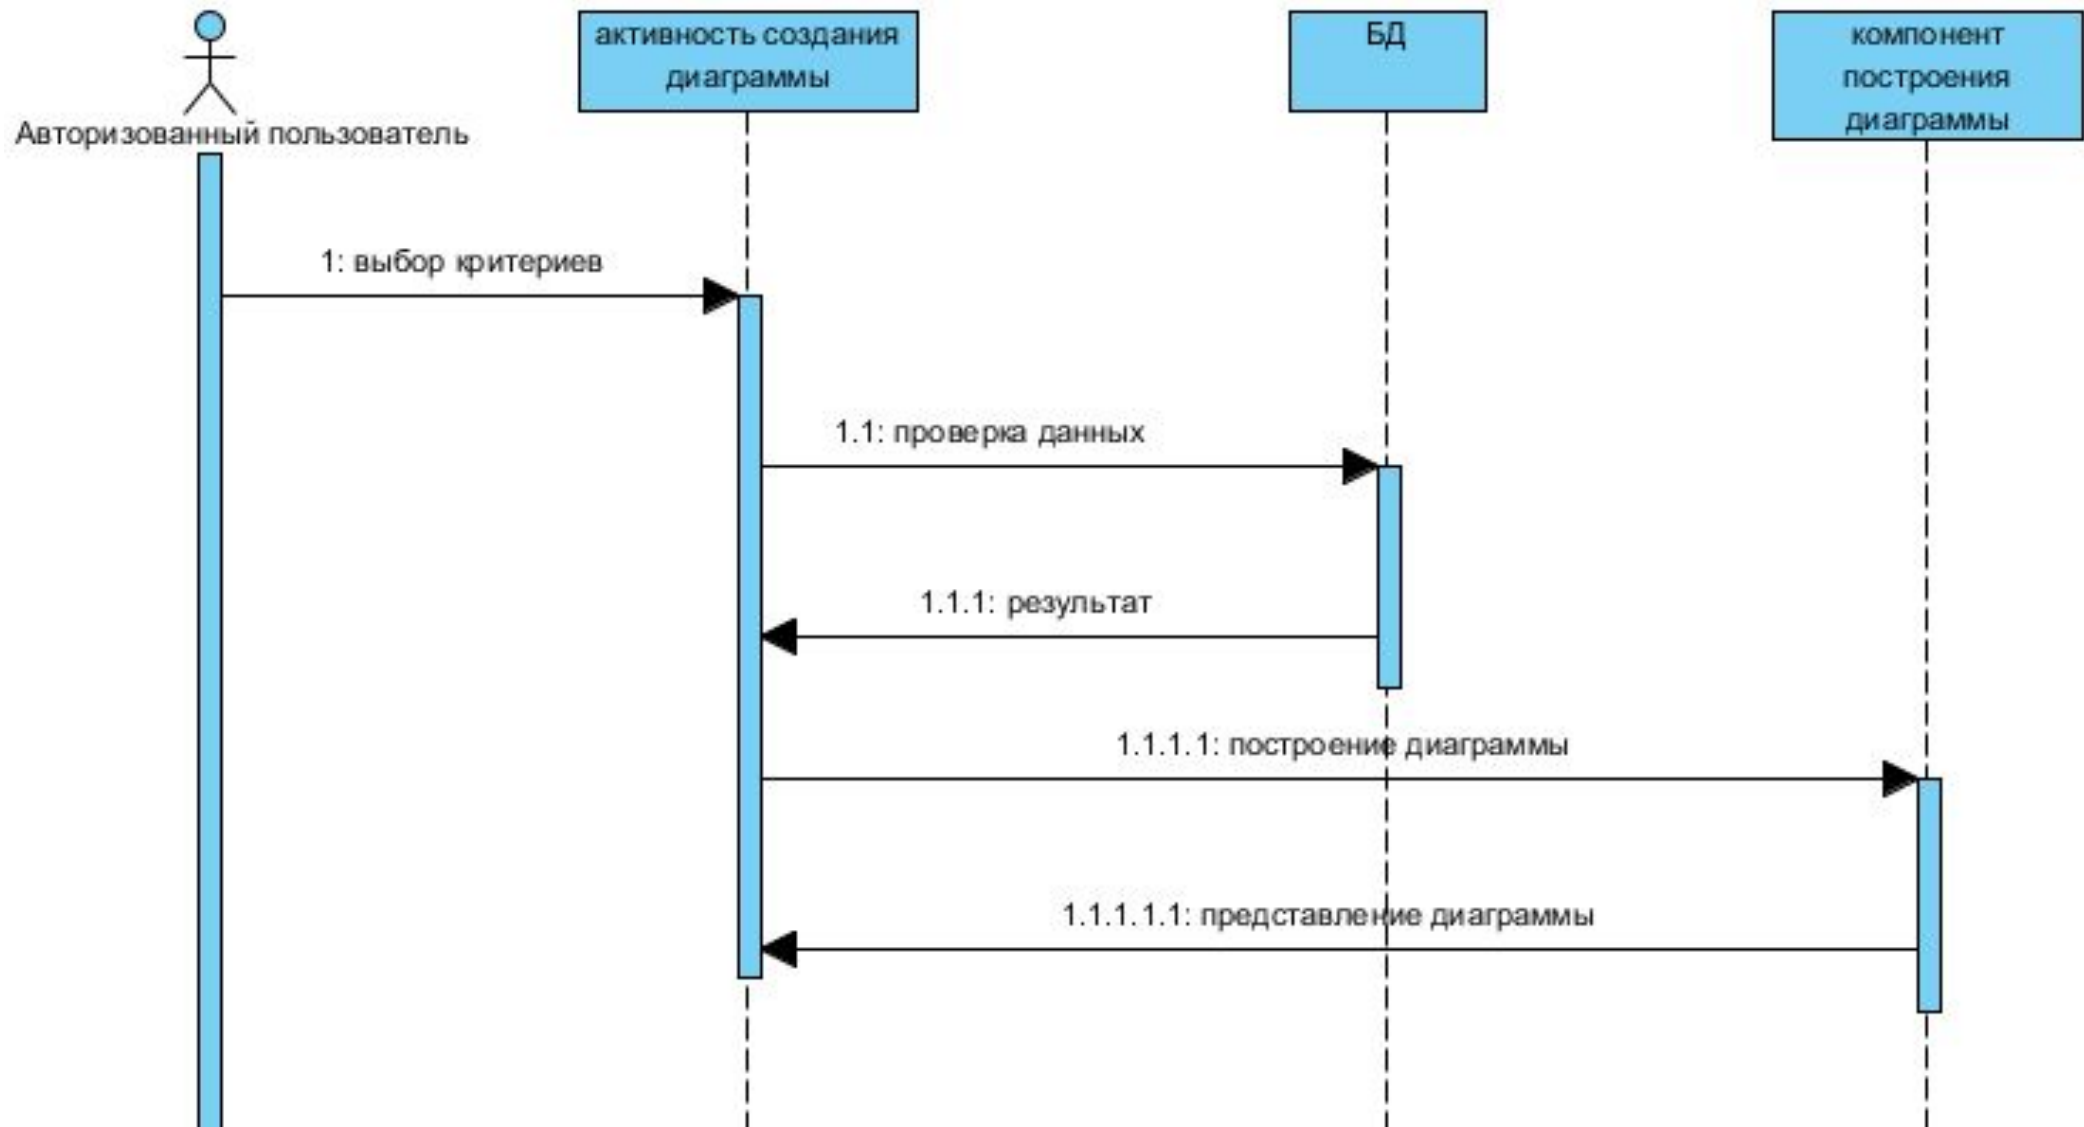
Авторизованный пользователь

активность создания диаграммы

БД

компонент построения диаграммы

1: выбор критериев

1.1: проверка данных

1.1.1: результат

1.1.1.1: построение диаграммы

1.1.1.1.1: представление диаграммы